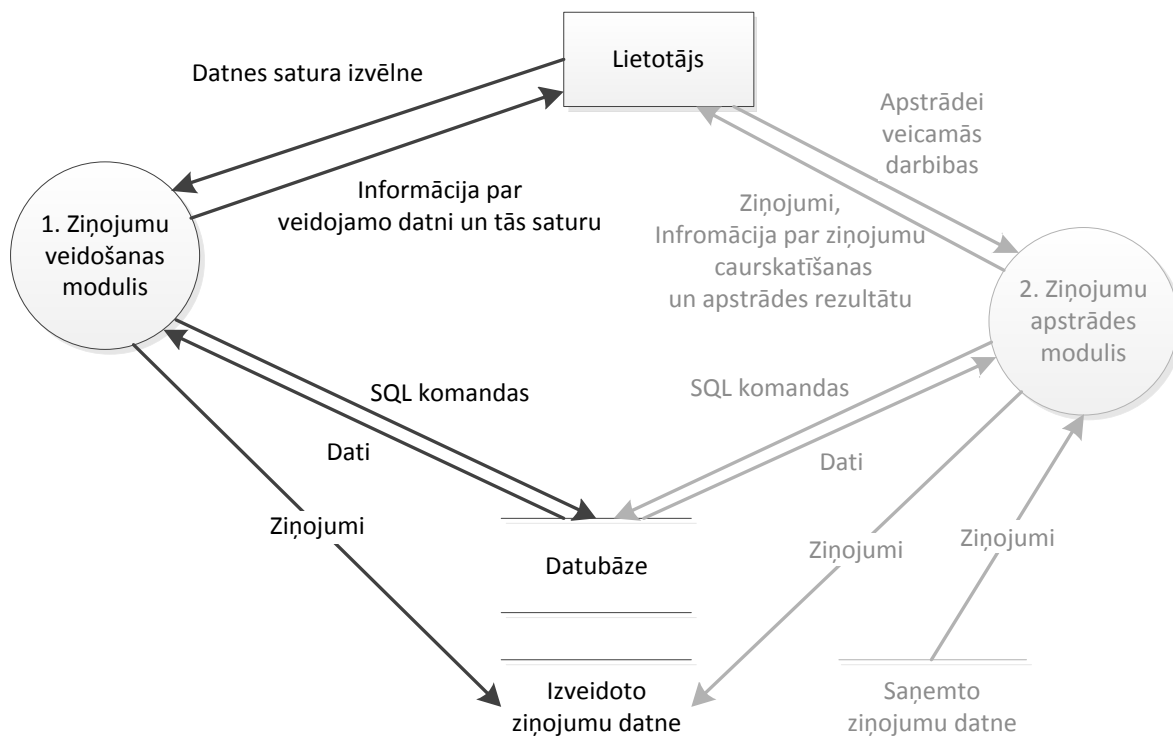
Lietotājs

Datnes satura izvēlne

Informācija par veidojamo datni un tās saturu

1. Ziņojumu veidošanas modulis

Apstrādei veicamās darbibas

Ziņojumi, Infromācija par ziņojumu caurskatīšanas un apstrādes rezultātu

2. Ziņojumu apstrādes modulis

SQL komandas

Dati

SQL komandas

Dati

Ziņojumi

Datubāze

Ziņojumi

Ziņojumi

Izveidoto ziņojumu datne

Saņemto ziņojumu datne